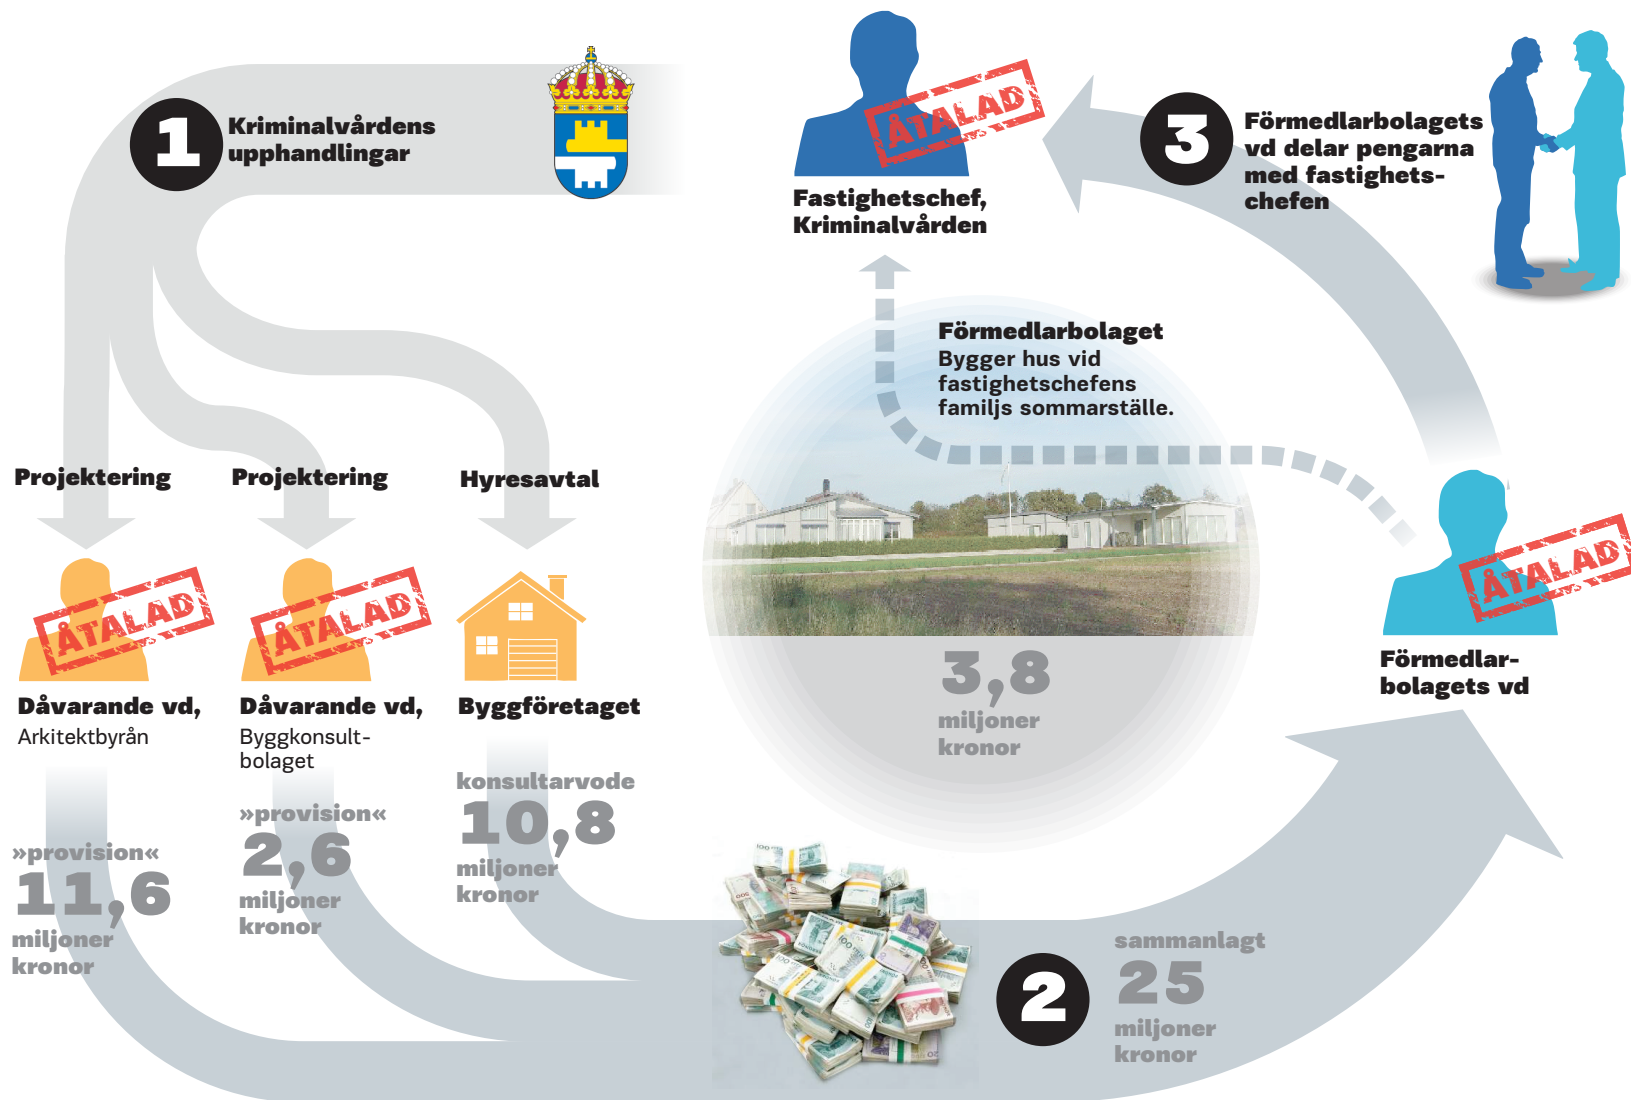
1 Kriminalvårdens upphandlingar

ÅTALAD

Fastighetschef, Kriminalvården

3 Förmedlarbolagets vd delar pengarna med fastighetschefen

Förmedlarbolaget
Bygger hus vid fastighetschefens familjs sommarställe.

Projektering

Projektering

Hyresavtal

ÅTALAD

ÅTALAD

ÅTALAD

Dåvarande vd,
Arkitektbyrån

Dåvarande vd,
Byggkonsultbolaget

Byggföretaget

3,8 miljoner kronor

Förmedlarbolagets vd

konsultarvode
10,8 miljoner kronor

»provision«
2,6 miljoner kronor

»provision«
11,6 miljoner kronor

2 sammanlagt 25 miljoner kronor